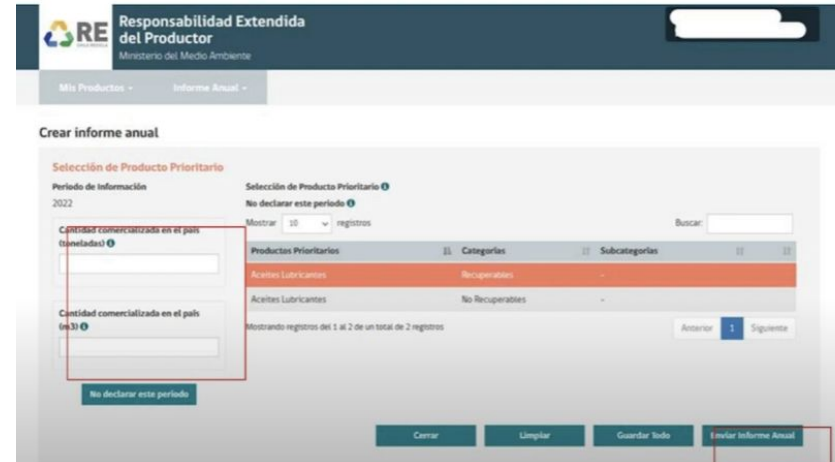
RE
Responsabilidad Extendida del Productor
Ministerio del Medio Ambiente

Mis Productos ▾ Informe Anual ▾

Crear informe anual

Selección de Producto Prioritario
Periodo de Información
2022

Cantidad comercializada en el país (toneladas)

Cantidad comercializada en el país (m3)

No declarar este periodo

Selección de Producto Prioritario
No declarar este periodo
Mostrar 10 registros
Buscar:

| Productos Prioritarios | Categorías | Subcategorías | |
|---|---|---|---|
| Aceites Lubricantes | Recuperables | - | |
| Aceites Lubricantes | No Recuperables | - | |

Mostrando registros del 1 al 2 de un total de 2 registros
Anterior 1 Siguiente

Cerrar Limpiar Guardar Todo Enviar Informe Anual